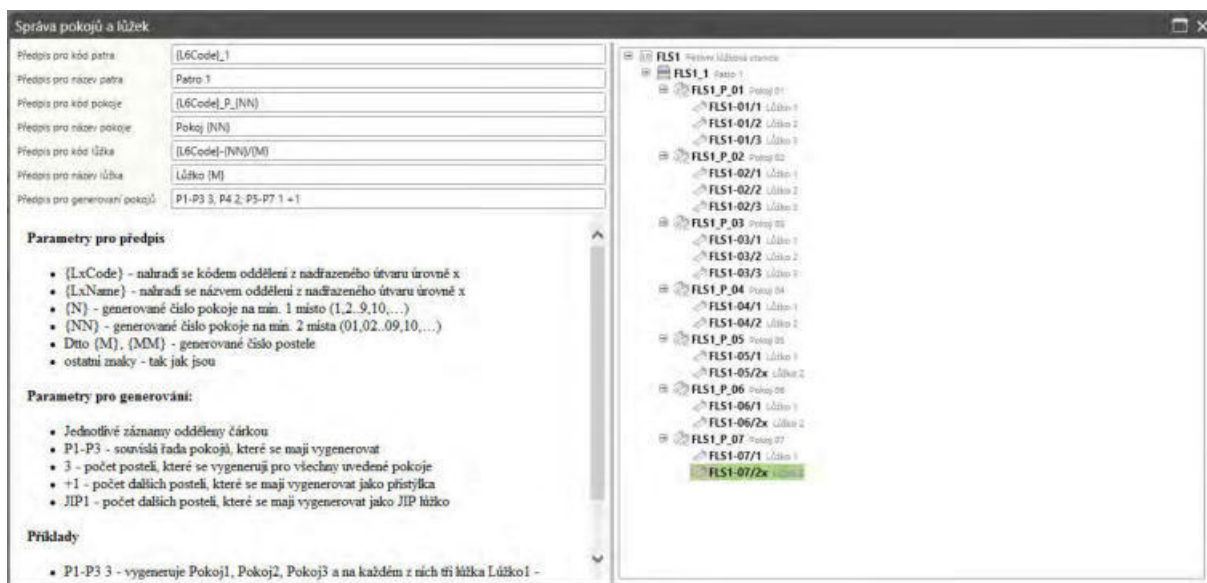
Správa pokojů a lůžek

| | |
|---|---|
| Předpis pro kód patra | {L6Code}_1 |
| Předpis pro název patra | Patro 1 |
| Předpis pro kód pokoje | {L6Code}_P_{NN} |
| Předpis pro název pokoje | Pokoj {NN} |
| Předpis pro kód lůžka | {L6Code}-{NN}/{M} |
| Předpis pro název lůžka | Lůžko {M} |
| Předpis pro generování pokojů | P1-P3 3, P4 2, P5-P7 1 +1 |

Parametry pro předpis

- {LxCode} - nahradí se kódem oddělení z nadřazeného útvaru úrovně x
- {LxName} - nahradí se názvem oddělení z nadřazeného útvaru úrovně x
- {N} - generované číslo pokoje na min. 1 místo (1,2..9,10,...)
- {NN} - generované číslo pokoje na min. 2 místa (01,02..09,10,...)
- Dtto {M}, {MM} - generované číslo postele
- ostatní znaky - tak jak jsou

Parametry pro generování:

- Jednotlivé záznamy odděleny čárkou
- P1-P3 - souvislá řada pokojů, které se mají vygenerovat
- 3 - počet postelí, které se vygenerují pro všechny uvedené pokoje
- +1 - počet dalších postelí, které se mají vygenerovat jako přistýlka
- JIP1 - počet dalších postelí, které se mají vygenerovat jako JIP lůžko

Příklady

- P1-P3 3 - vygeneruje Pokoj1, Pokoj2, Pokoj3 a na každém z nich tři lůžka Lůžko1 -

FLS1 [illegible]
FLS1_1 Patro 1
FLS1_P_01 Pokoj 01
FLS1-01/1 Lůžko 1
FLS1-01/2 Lůžko 2
FLS1-01/3 Lůžko 3
FLS1_P_02 Pokoj 02
FLS1-02/1 Lůžko 1
FLS1-02/2 Lůžko 2
FLS1-02/3 Lůžko 3
FLS1_P_03 Pokoj 03
FLS1-03/1 Lůžko 1
FLS1-03/2 Lůžko 2
FLS1-03/3 Lůžko 3
FLS1_P_04 Pokoj 04
FLS1-04/1 Lůžko 1
FLS1-04/2 Lůžko 2
FLS1_P_05 Pokoj 05
FLS1-05/1 Lůžko 1
FLS1-05/2x Lůžko 2
FLS1_P_06 Pokoj 06
FLS1-06/1 Lůžko 1
FLS1-06/2x Lůžko 2
FLS1_P_07 Pokoj 07
FLS1-07/1 Lůžko 1
FLS1-07/2x Lůžko 2